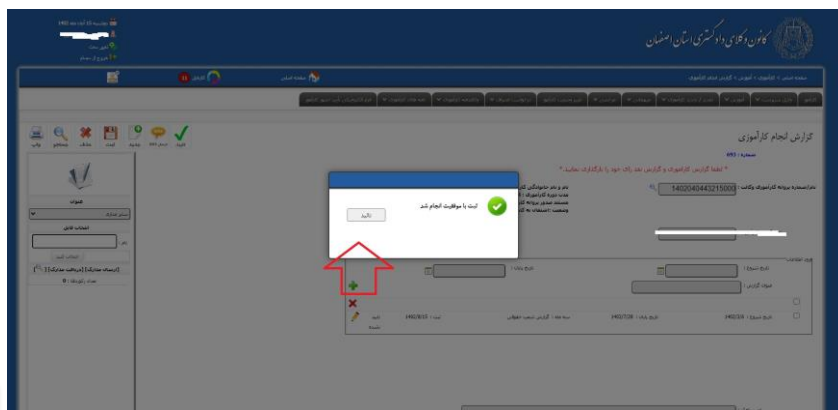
کانون وکلای دادگستری استان اصفهان

گزارش انجام کارآموزی

1402040443215000

* لطفا گزارش کارآموزی و گزارش بعد رای خود را بارگذاری نمایید *

ثبت با موفقیت انجام شد

تائید

تاریخ شروع :

تاریخ پایان :

عنوان گزارش :

تاریخ شروع : 1402/5/9

تاریخ پایان : 1402/7/28

1402/8/15

عنوان

انتخاب فایل

ذخیره

ثبت

حذف

جستجو

چاپ

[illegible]